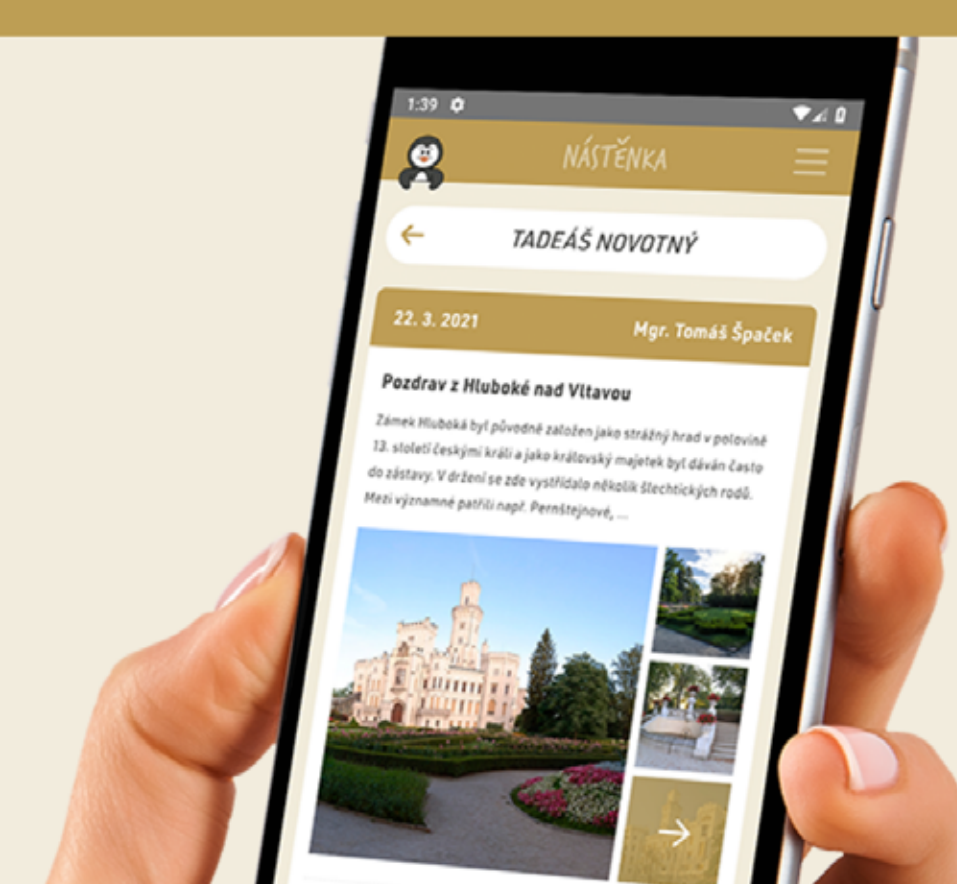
1:39

NÁSTĚNKA

TADEÁŠ NOVOTNÝ

22. 3. 2021

Mgr. Tomáš Špaček

Pozdrav z Hluboké nad Vltavou

Zámek Hluboká byl původně založen jako strážný hrad v polovině 13. století českými králi a jako královský majetek byl dáván často do zástavy. V držení se zde vystřídalo několik šlechtických rodů. Mezi významné patřili např. Pernštejnové, ...